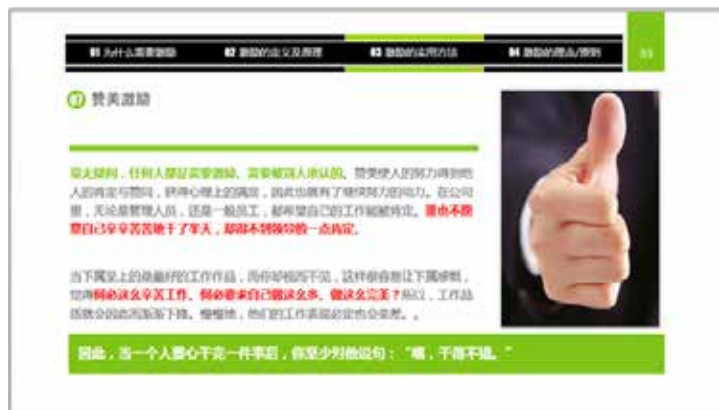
01 为什么需要激励　02 激励的定义及原理　03 激励的实用方法　04 激励的理念/原则

33

7 赞美激励

毫无疑问，任何人都过需要激励、需要被别人承认的。赞美使人的努力得到他人的肯定与赞同，获得心理上的满足，因此也就有了继续努力的动力。在公司里，无论是管理人员，还是一般员工，都希望自己的工作能被肯定。谁也不愿意自己辛辛苦苦地干了半天，却得不到哪怕一点肯定。

当下属呈上的是最好的工作作品，而你却视而不见，这样很容易让下属感到，您再辛苦工作，何必要求自己做这么多，做这么完美？所以，工作品质就会因此而逐渐下降，慢慢地，他们的工作表现必定也会变差。。

因此，当一个人费心干完一件事后，你至少对他说句："嗯，干得不错。"